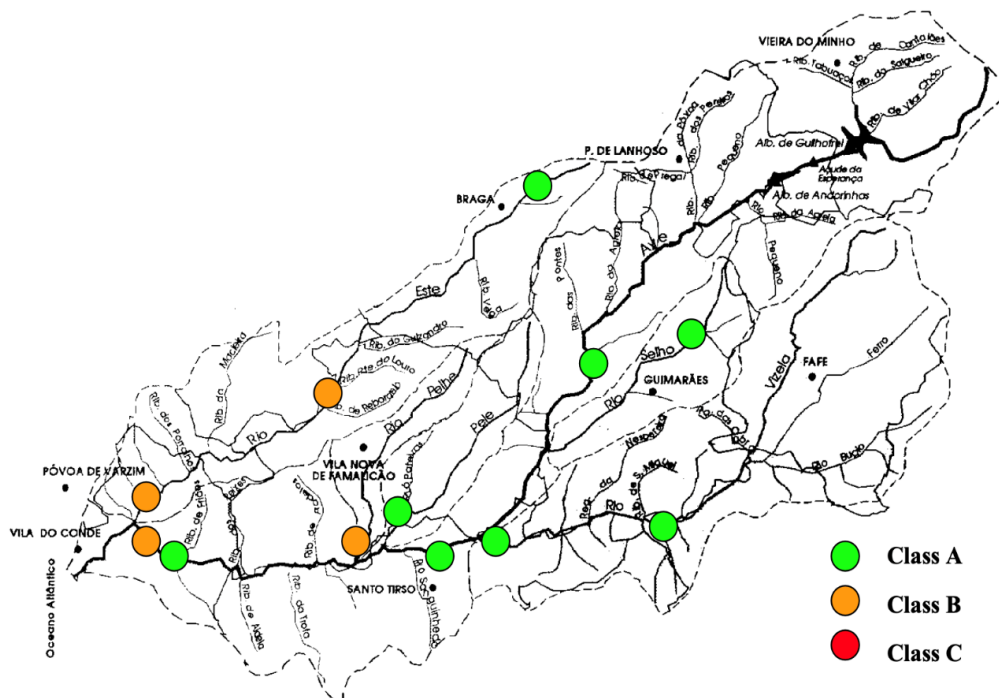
VIEIRA DO MINHO
Rib. de Cantelães
Rib. Tabuaço
Rib. do Salgueiro
Rib. de Vilar Chão
P. DE LANHOSO
Alb. de Guilhofrei
Açude da Esperança
Alb. de Andorinhas
BRAGA
Rib. da Veiga
Rib. Pequeno
Rib. da Agrela
Ave
Este
Rib. Veiga
Rio das Pontes
Rib. Pequeno
Rib. do Castelo
Rib. Rte do Louro
Rib. de Reborelo
Selho
Vizela
FAFE
Ferro
GUIMARÃES
Rio
Rio Pelhe
Pele
Rib. das Pontes
Rio
PÓVOA DE VARZIM
VILA NOVA DE FAMALICÃO
Rib. de Nespereira
Rib. da
Rio de S. Miguel
Rio Bugio
VILA DO CONDE
Oceano Atlântico
SANTO TIRSO
Rib. Sanguinhedo
Rib. da Trofa
Rib. de Matta
Class A
Class B
Class C